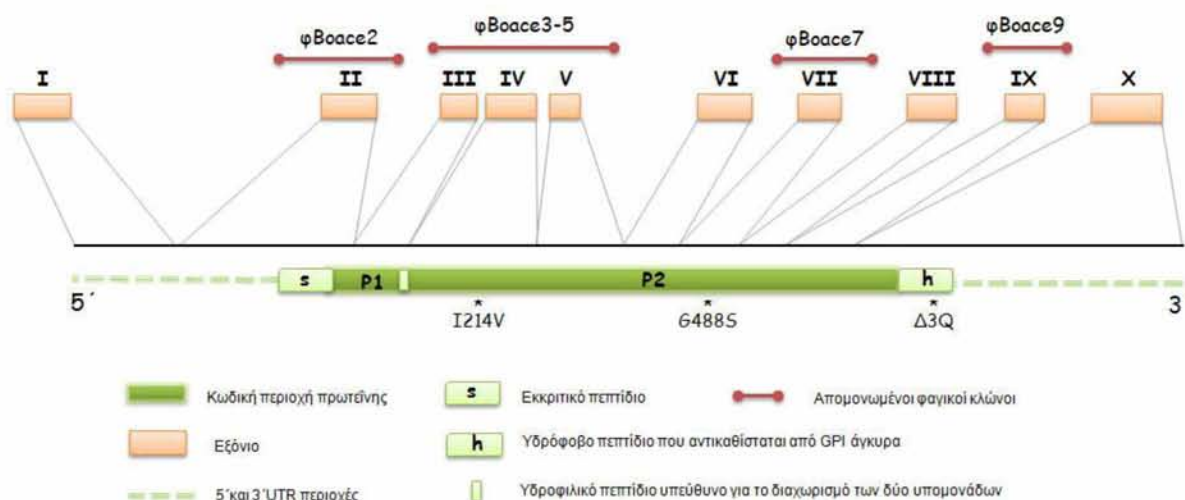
φBoace2

φBoace3-5

φBoace7

φBoace9

I

II

III

IV

V

VI

VII

VIII

IX

X

s

P1

P2

h

5΄

3

*
I214V

*
G488S

*
Δ3Q

Κωδική περιοχή πρωτεϊνης

Εξόνιο

5΄και 3΄UTR περιοχές

s Εκκριτικό πεπτίδιο

h Υδρόφοβο πεπτίδιο που αντικαθίσταται από GPI άγκυρα

Υδροφιλικό πεπτίδιο υπεύθυνο για το διαχωρισμό των δύο υπομονάδων

Απομονωμένοι φαγικοί κλώνοι